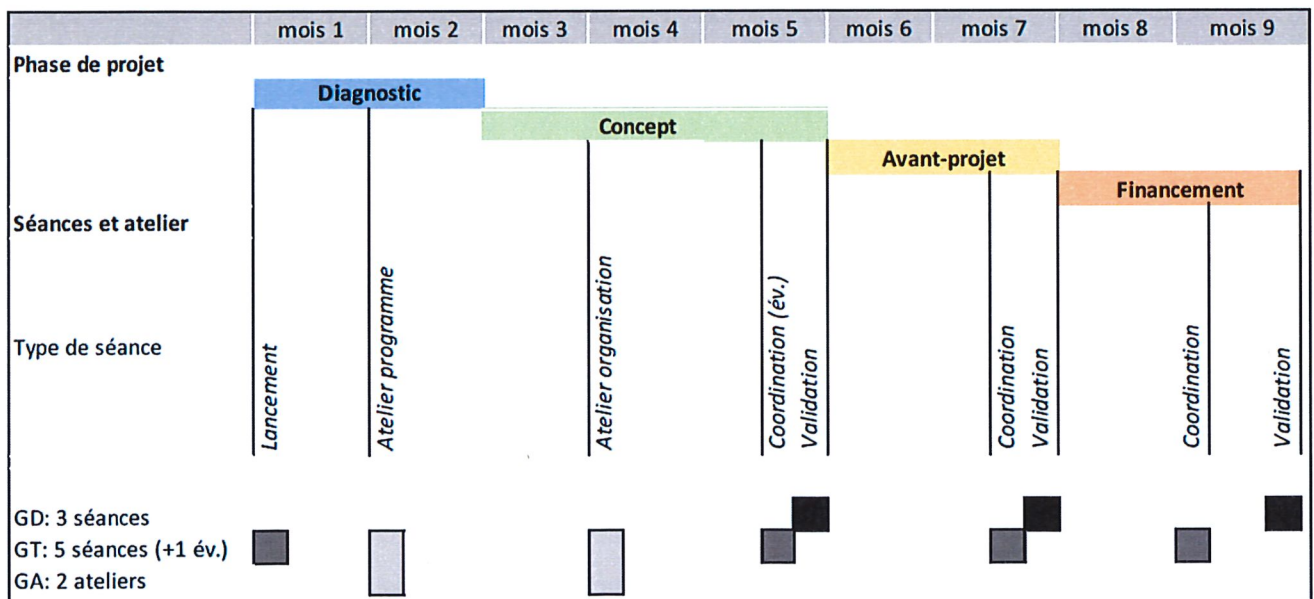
| | mois 1 | mois 2 | mois 3 | mois 4 | mois 5 | mois 6 | mois 7 | mois 8 | mois 9 |
|---|---|---|---|---|---|---|---|---|---|

Phase de projet

Diagnostic

Concept

Avant-projet

Financement

Séances et atelier

Type de séance

Lancement

Atelier programme

Atelier organisation

Coordination (év.)

Validation

Coordination

Validation

Coordination

Validation

GD: 3 séances

GT: 5 séances (+1 év.)

GA: 2 ateliers